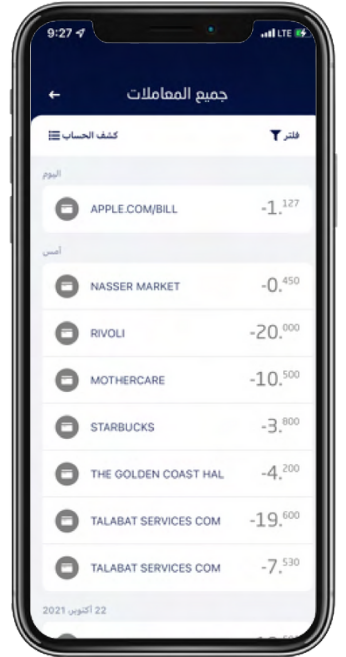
9:27
LTE

جميع المعاملات

كشف الحساب
فلتر

اليوم

APPLE.COM/BILL
$-1.^{127}$

أمس

NASSER MARKET
$-0.^{450}$

RIVOLI
$-20.^{000}$

MOTHERCARE
$-10.^{500}$

STARBUCKS
$-3.^{800}$

THE GOLDEN COAST HAL
$-4.^{200}$

TALABAT SERVICES COM
$-19.^{600}$

TALABAT SERVICES COM
$-7.^{530}$

22 أكتوبر 2021

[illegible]